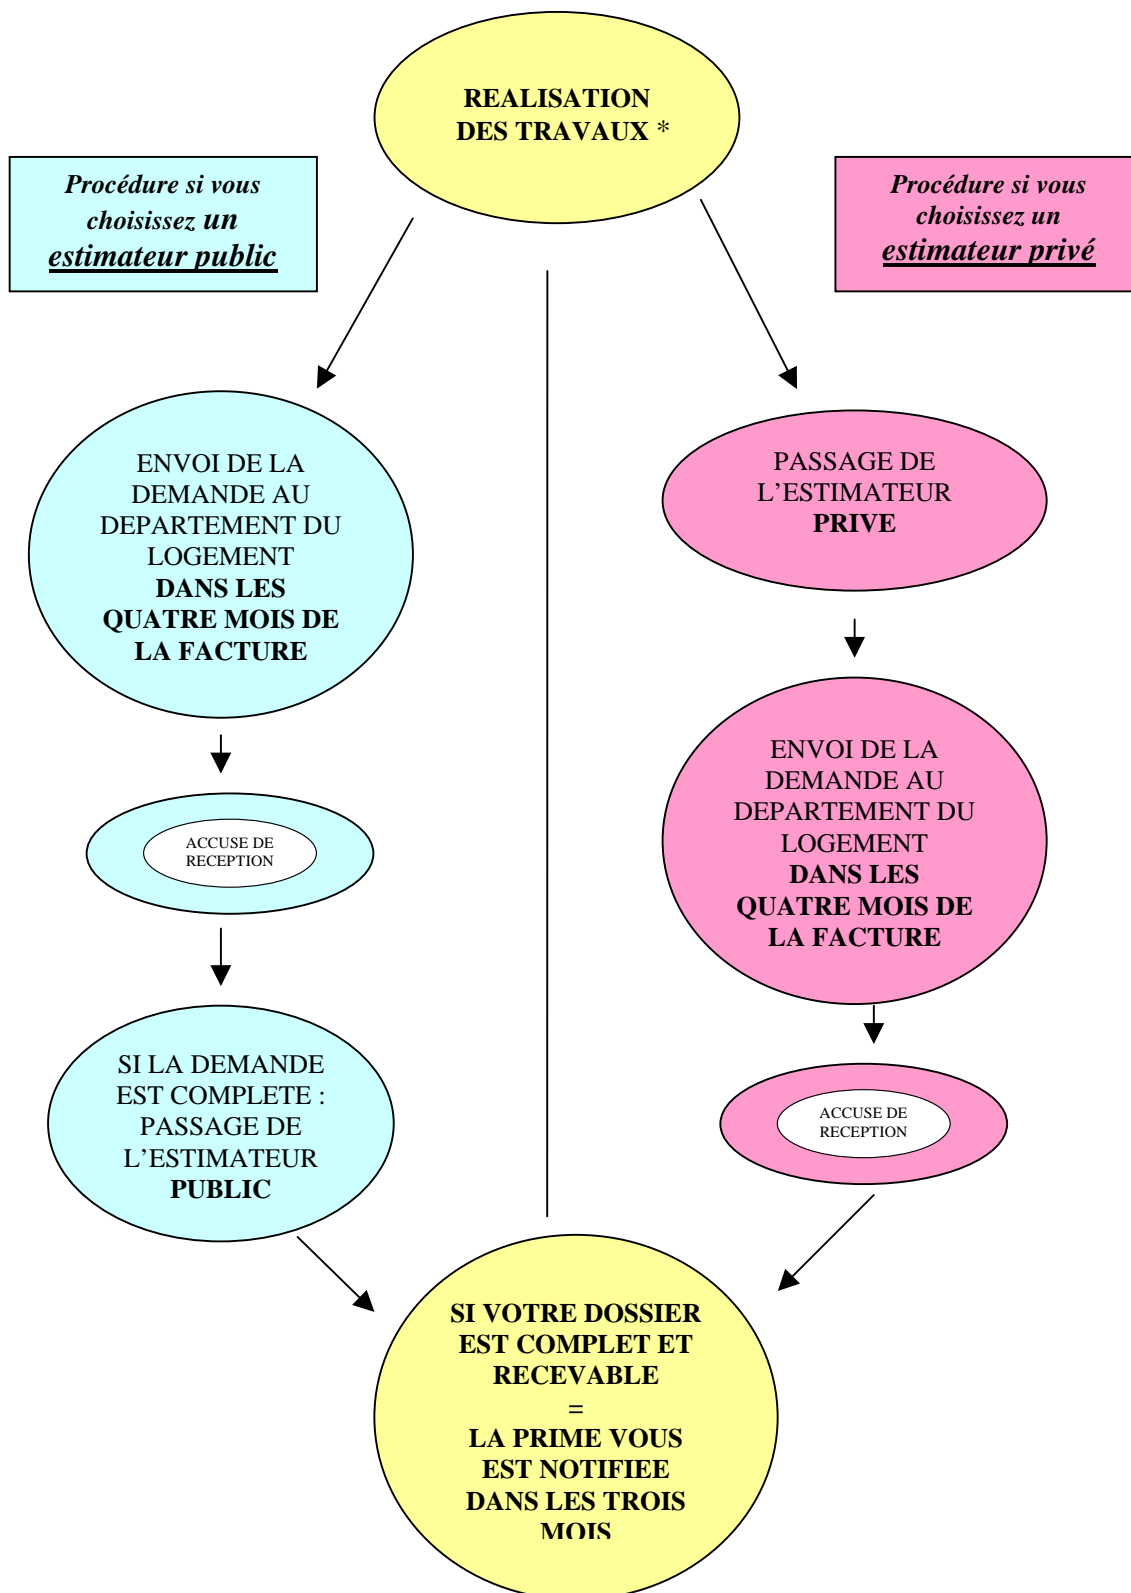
REALISATION DES TRAVAUX *

Procédure si vous choisissez un estimateur public

Procédure si vous choisissez un estimateur privé

ENVOI DE LA DEMANDE AU DEPARTEMENT DU LOGEMENT DANS LES QUATRE MOIS DE LA FACTURE

ACCUSE DE RECEPTION

SI LA DEMANDE EST COMPLETE : PASSAGE DE L'ESTIMATEUR PUBLIC

PASSAGE DE L'ESTIMATEUR PRIVE

ENVOI DE LA DEMANDE AU DEPARTEMENT DU LOGEMENT DANS LES QUATRE MOIS DE LA FACTURE

ACCUSE DE RECEPTION

SI VOTRE DOSSIER EST COMPLET ET RECEVABLE = LA PRIME VOUS EST NOTIFIEE DANS LES TROIS MOIS